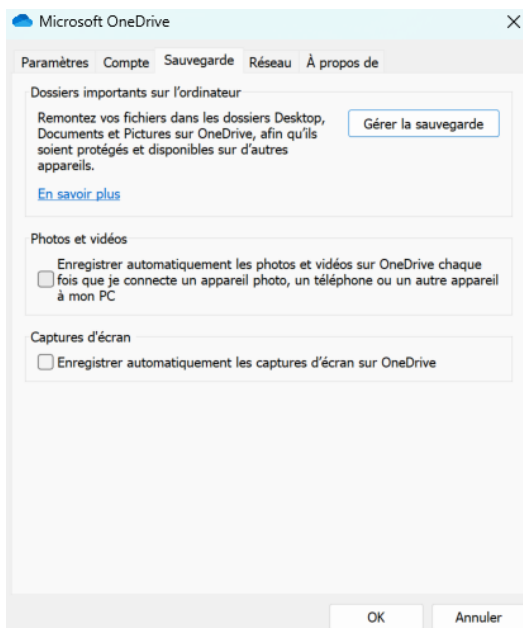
Microsoft OneDrive

×

Paramètres Compte Sauvegarde Réseau À propos de

Dossiers importants sur l'ordinateur

Remontez vos fichiers dans les dossiers Desktop, Documents et Pictures sur OneDrive, afin qu'ils soient protégés et disponibles sur d'autres appareils.

Gérer la sauvegarde

En savoir plus

Photos et vidéos

Enregistrer automatiquement les photos et vidéos sur OneDrive chaque fois que je connecte un appareil photo, un téléphone ou un autre appareil à mon PC

Captures d'écran

Enregistrer automatiquement les captures d'écran sur OneDrive

OK Annuler